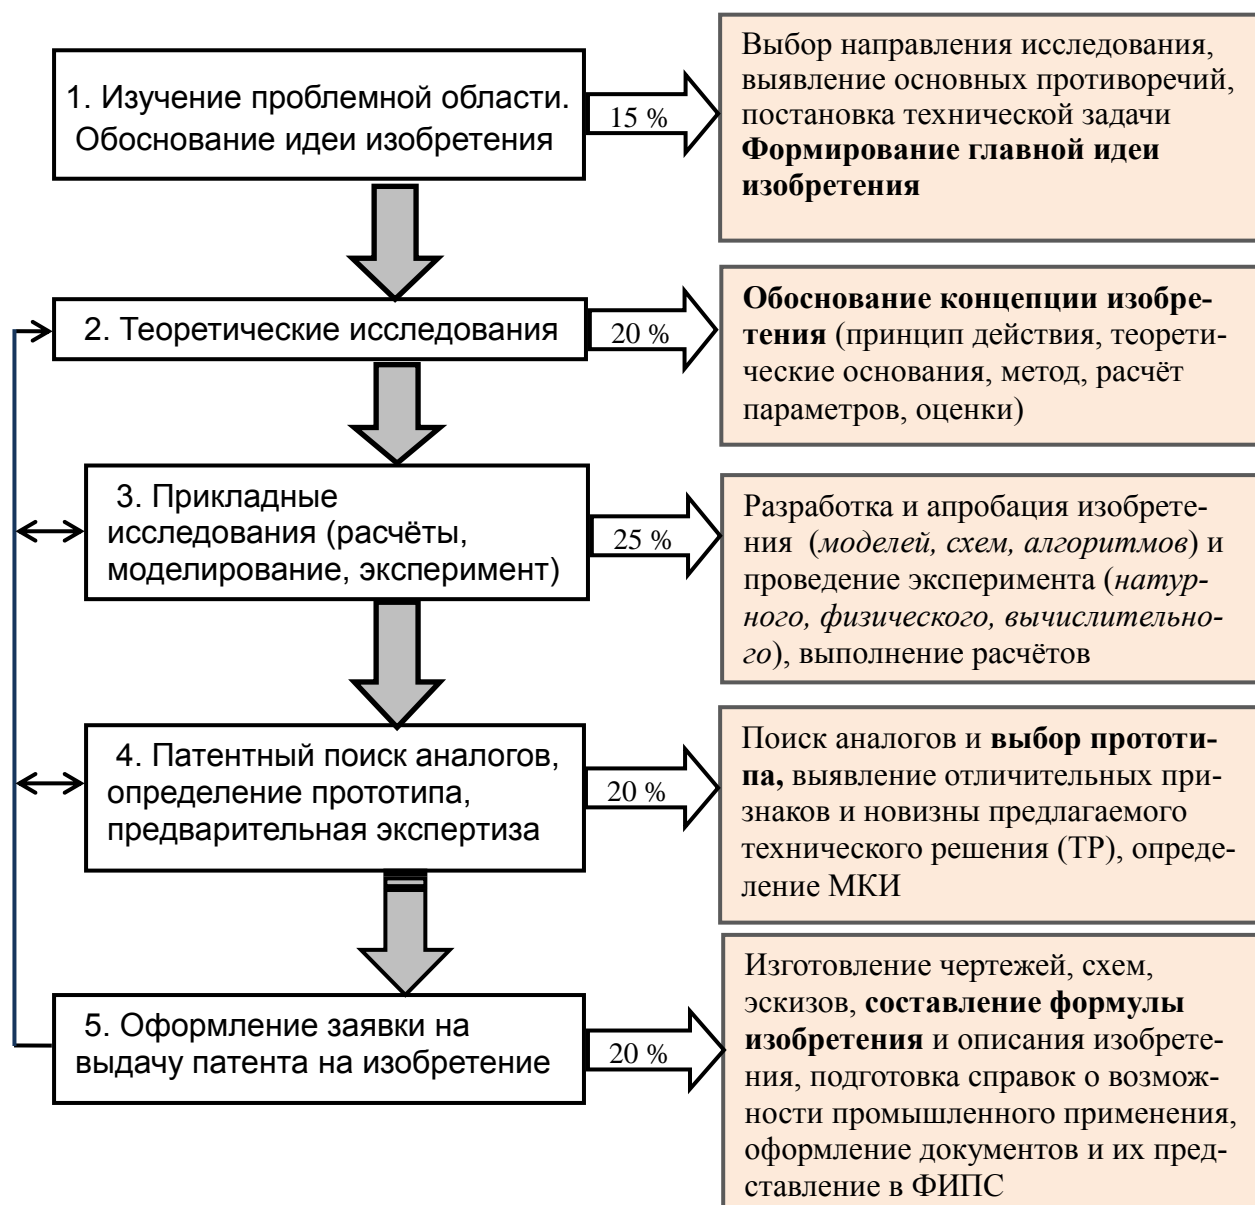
1. Изучение проблемной области. Обоснование идеи изобретения

15 %

Выбор направления исследования, выявление основных противоречий, постановка технической задачи **Формирование главной идеи изобретения**

2. Теоретические исследования

20 %

**Обоснование концепции изобретения** (принцип действия, теоретические основания, метод, расчёт параметров, оценки)

3. Прикладные исследования (расчёты, моделирование, эксперимент)

25 %

Разработка и апробация изобретения (*моделей, схем, алгоритмов*) и проведение эксперимента (*натурного, физического, вычислительного*), выполнение расчётов

4. Патентный поиск аналогов, определение прототипа, предварительная экспертиза

20 %

Поиск аналогов и **выбор прототипа,** выявление отличительных признаков и новизны предлагаемого технического решения (ТР), определение МКИ

5. Оформление заявки на выдачу патента на изобретение

20 %

Изготовление чертежей, схем, эскизов, **составление формулы изобретения** и описания изобретения, подготовка справок о возможности промышленного применения, оформление документов и их представление в ФИПС